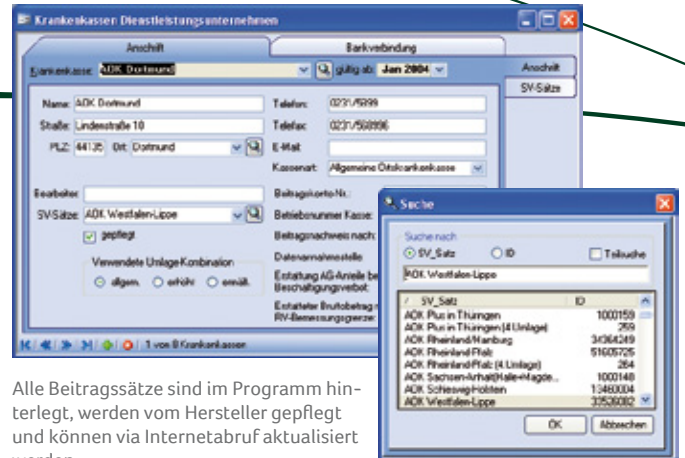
Krankenkassen Dienstleistungsunternehmen

Anschrift | Bankverbindung

Krankenkasse: AOK Dortmund gültig ab: Jan 2004

Anschrift
SV-Sätze

Name: AOK Dortmund
Straße: Lindenstraße 10
PLZ: 44135 Ort: Dortmund
Telefon: 0231/5999
Telefax: 0231/508996
E-Mail:
Kassenart: Allgemeine Ortskrankenkasse

Bearbeiter:
SV-Sätze: AOK Westfalen-Lippe
gepflegt

Verwendete Umlage Kombination
allgem. erhöht ermäß.

Beitragskonto-Nr.:
Betriebsnummer Kasse:
Beitragsnachweis nach:
Datenannahmestelle
Erstattung AG-Anteile bei Beschäftigungsverbot:
Erstatteter Bruttobetrag RV-Bemessungsgrenze:

1 von 8 Krankenkassen

Suche

Suche nach
SV_Satz ID Teilsuche
AOK Westfalen-Lippe

| SV_Satz | ID |
|---|---|
| AOK Plus in Thüringen | 1000159 |
| AOK Plus in Thüringen (4 Umlage) | 259 |
| AOK Rheinland/Hamburg | 34364249 |
| AOK Rheinland Pfalz | 51605725 |
| AOK Rheinland Pfalz (4 Umlage) | 264 |
| AOK Sachsen-Anhalt(Halle+Magde... | 1000148 |
| AOK Schleswig-Holstein | 13480004 |
| AOK Westfalen-Lippe | 33526082 |

OK Abbrechen

Alle Beitragssätze sind im Programm hinterlegt, werden vom Hersteller gepflegt und können via Internetabruf aktualisiert werden.